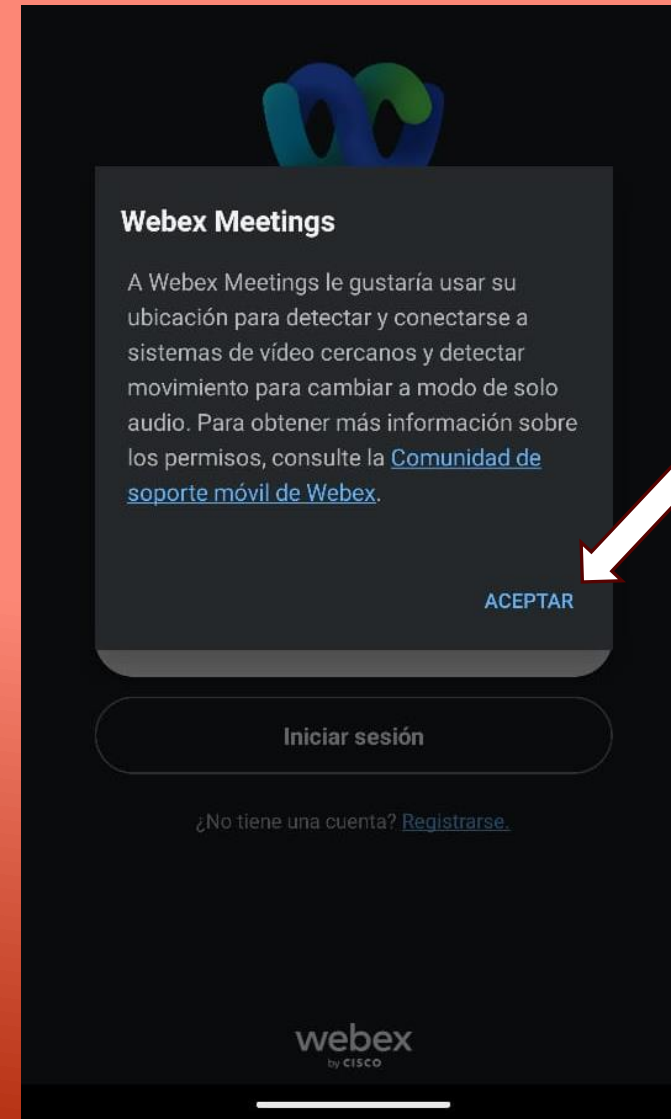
Webex Meetings

A Webex Meetings le gustaría usar su ubicación para detectar y conectarse a sistemas de vídeo cercanos y detectar movimiento para cambiar a modo de solo audio. Para obtener más información sobre los permisos, consulte la Comunidad de soporte móvil de Webex.

ACEPTAR

Iniciar sesión

¿No tiene una cuenta? Registrarse.

webex
by CISCO